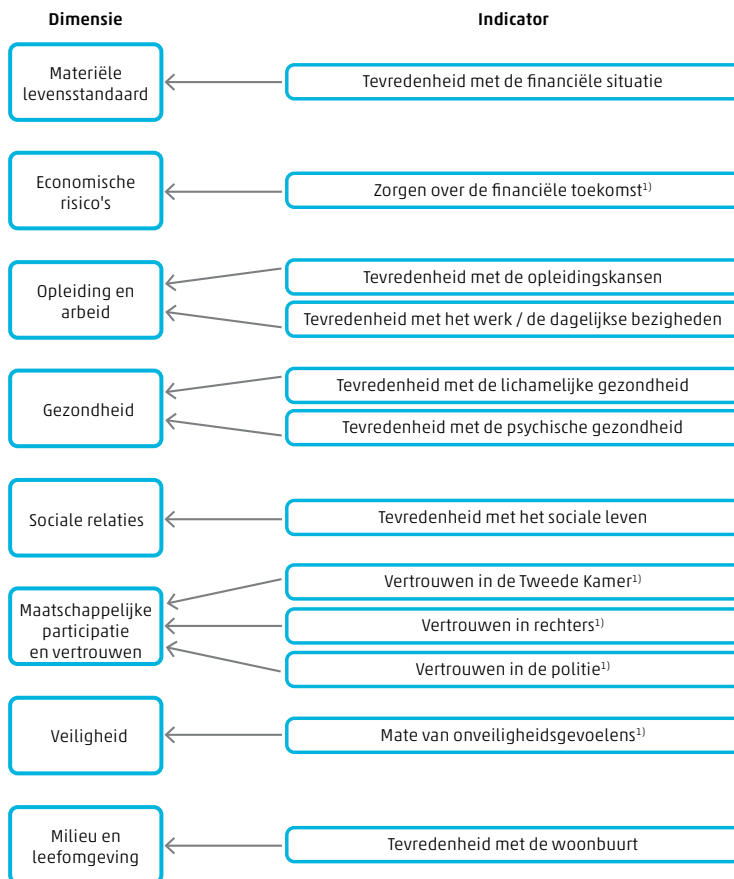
Dimensie

Indicator

Materiële levensstandaard

Tevredenheid met de financiële situatie

Economische risico's

Zorgen over de financiële toekomst$^{1)}$

Opleiding en arbeid

Tevredenheid met de opleidingskansen

Tevredenheid met het werk / de dagelijkse bezigheden

Gezondheid

Tevredenheid met de lichamelijke gezondheid

Tevredenheid met de psychische gezondheid

Sociale relaties

Tevredenheid met het sociale leven

Maatschappelijke participatie en vertrouwen

Vertrouwen in de Tweede Kamer$^{1)}$

Vertrouwen in rechters$^{1)}$

Vertrouwen in de politie$^{1)}$

Veiligheid

Mate van onveiligheidsgevoelens$^{1)}$

Milieu en leefomgeving

Tevredenheid met de woonbuurt